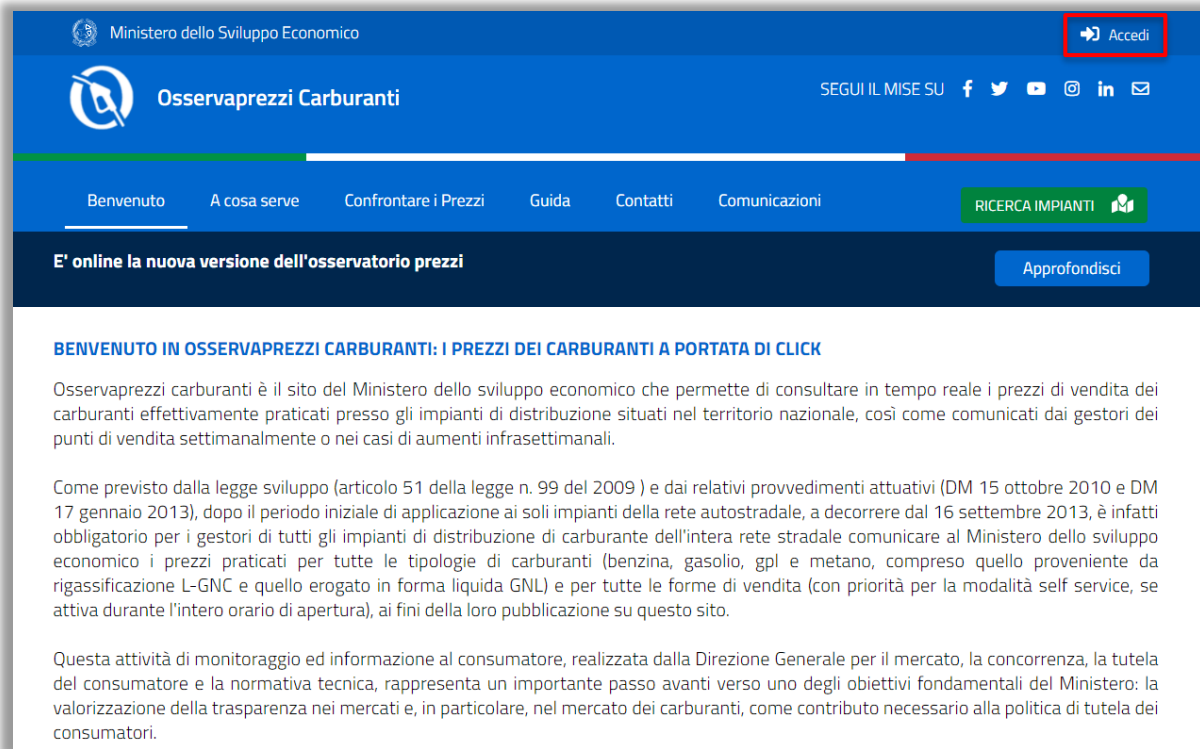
Ministero dello Sviluppo Economico

Accedi

Osservaprezzi Carburanti

SEGUI IL MISE SU

Benvenuto A cosa serve Confrontare i Prezzi Guida Contatti Comunicazioni

RICERCA IMPIANTI

E' online la nuova versione dell'osservatorio prezzi

Approfondisci

BENVENUTO IN OSSERVAPREZZI CARBURANTI: I PREZZI DEI CARBURANTI A PORTATA DI CLICK

Osservaprezzi carburanti è il sito del Ministero dello sviluppo economico che permette di consultare in tempo reale i prezzi di vendita dei carburanti effettivamente praticati presso gli impianti di distribuzione situati nel territorio nazionale, così come comunicati dai gestori dei punti di vendita settimanalmente o nei casi di aumenti infrasettimanali.

Come previsto dalla legge sviluppo (articolo 51 della legge n. 99 del 2009 ) e dai relativi provvedimenti attuativi (DM 15 ottobre 2010 e DM 17 gennaio 2013), dopo il periodo iniziale di applicazione ai soli impianti della rete autostradale, a decorrere dal 16 settembre 2013, è infatti obbligatorio per i gestori di tutti gli impianti di distribuzione di carburante dell'intera rete stradale comunicare al Ministero dello sviluppo economico i prezzi praticati per tutte le tipologie di carburanti (benzina, gasolio, gpl e metano, compreso quello proveniente da rigassificazione L-GNC e quello erogato in forma liquida GNL) e per tutte le forme di vendita (con priorità per la modalità self service, se attiva durante l'intero orario di apertura), ai fini della loro pubblicazione su questo sito.

Questa attività di monitoraggio ed informazione al consumatore, realizzata dalla Direzione Generale per il mercato, la concorrenza, la tutela del consumatore e la normativa tecnica, rappresenta un importante passo avanti verso uno degli obiettivi fondamentali del Ministero: la valorizzazione della trasparenza nei mercati e, in particolare, nel mercato dei carburanti, come contributo necessario alla politica di tutela dei consumatori.